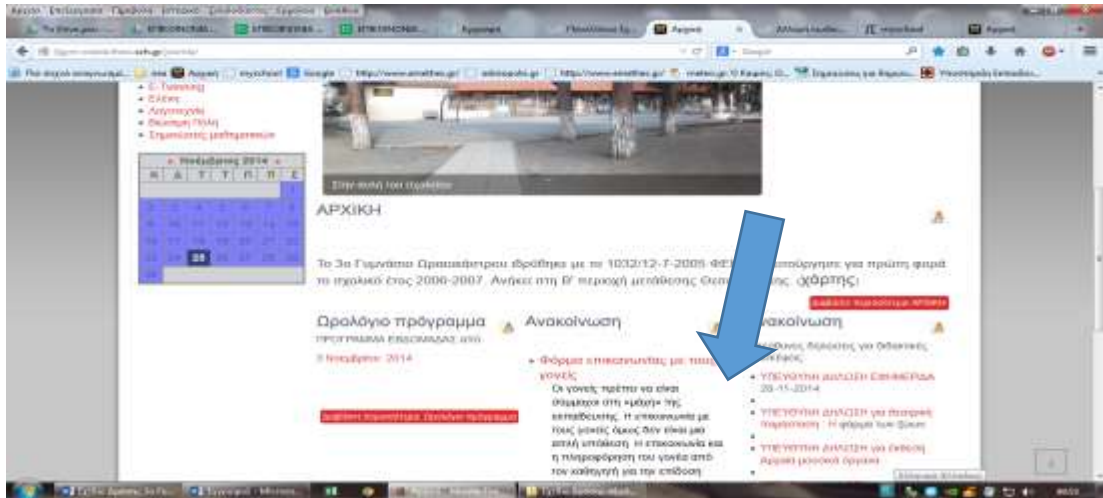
Αρχείο Επεξεργασία Προβολή Ιστορικό Σελιδοδείκτες Εργαλεία Βοήθεια

ΑΡΧΙΚΗ

Το 3ο Γυμνάσιο Ωραιοκάστρου ιδρύθηκε με το 1032/12-7-2005 ΦΕΚ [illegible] λειτούργησε για πρώτη φορά το σχολικό έτος 2006-2007. Ανήκει στη Β' περιοχή μετάθεσης Θεσ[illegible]ης. (χάρτης)

Ωρολόγιο πρόγραμμα

ΠΡΟΓΡΑΜΜΑ ΕΒΔΟΜΑΔΑΣ ΑΠΟ

3 Νοεμβρίου 2014

Ανακοίνωση

• Φόρμα επικοινωνίας με τους γονείς

Οι γονείς πρέπει να είναι σύμμαχοι στη «μάχη» της εκπαίδευσης. Η επικοινωνία με τους γονείς όμως δεν είναι μια απλή υπόθεση. Η επικοινωνία και η πληροφόρηση του γονέα από τον καθηγητή για την επίδοση

Ανακοίνωση

• ΥΠΕΥΘΥΝΗ ΔΗΛΩΣΗ ΕΦΗΜΕΡΙΑ 20-11-2014

• ΥΠΕΥΘΥΝΗ ΔΗΛΩΣΗ για θεωρητική παρακολούθηση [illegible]

• ΥΠΕΥΘΥΝΗ ΔΗΛΩΣΗ για έκδοση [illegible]